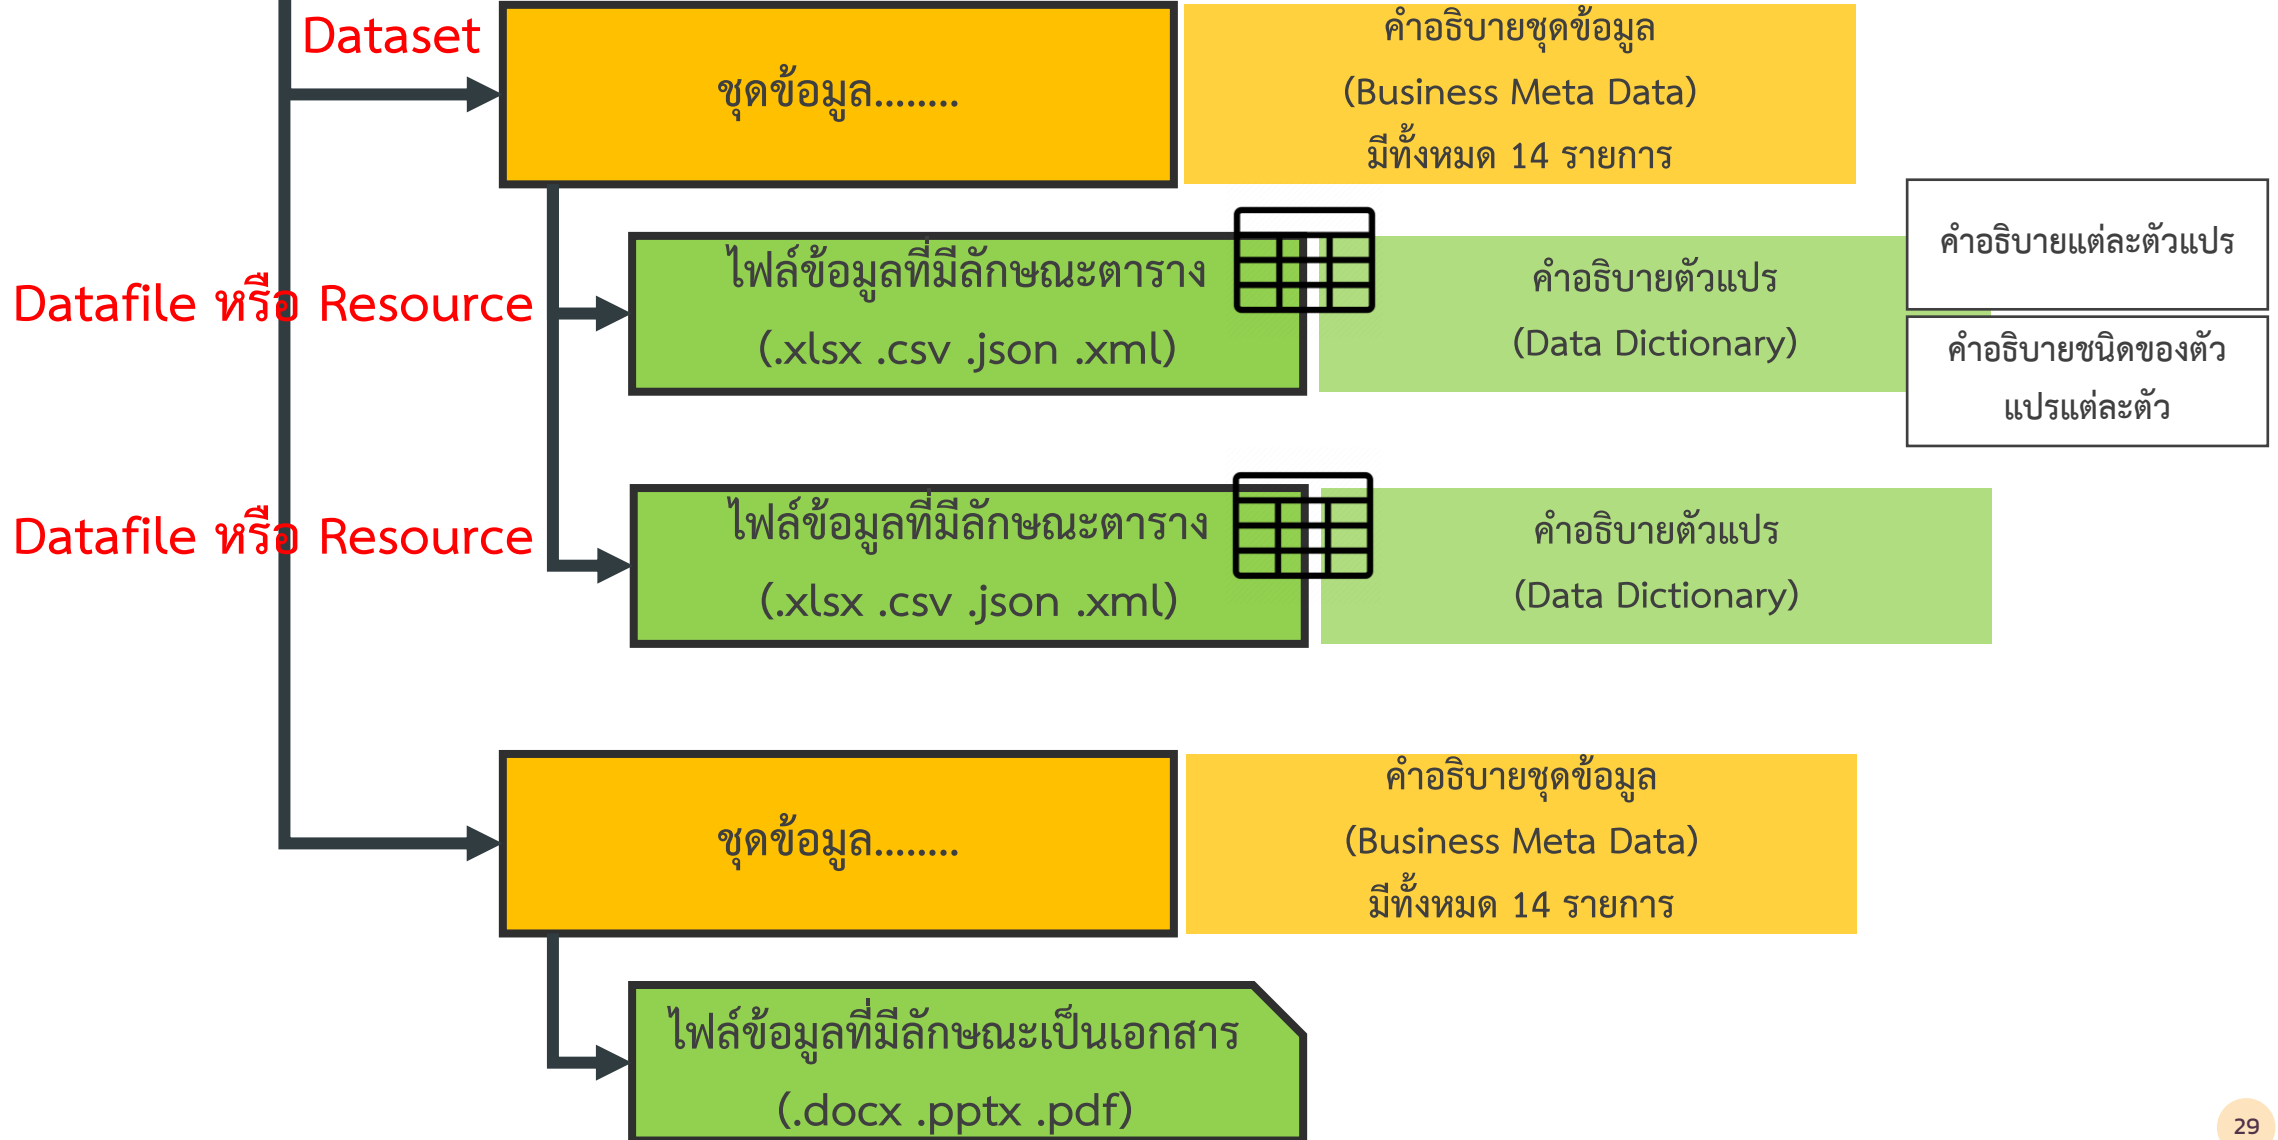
Dataset

ชุดข้อมูล........

คำอธิบายชุดข้อมูล
(Business Meta Data)
มีทั้งหมด 14 รายการ

Datafile หรือ Resource

ไฟล์ข้อมูลที่มีลักษณะตาราง
(.xlsx .csv .json .xml)

คำอธิบายตัวแปร
(Data Dictionary)

คำอธิบายแต่ละตัวแปร

คำอธิบายชนิดของตัวแปรแต่ละตัว

Datafile หรือ Resource

ไฟล์ข้อมูลที่มีลักษณะตาราง
(.xlsx .csv .json .xml)

คำอธิบายตัวแปร
(Data Dictionary)

ชุดข้อมูล........

คำอธิบายชุดข้อมูล
(Business Meta Data)
มีทั้งหมด 14 รายการ

ไฟล์ข้อมูลที่มีลักษณะเป็นเอกสาร
(.docx .pptx .pdf)

29